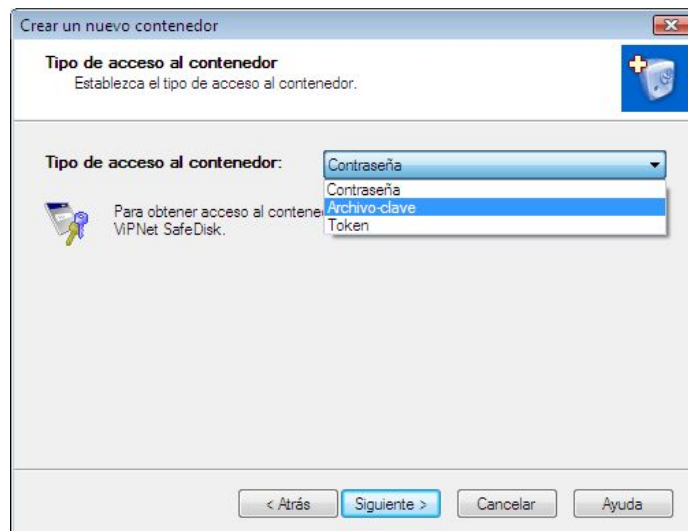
Crear un nuevo contenedor

**Tipo de acceso al contenedor**
Establezca el tipo de acceso al contenedor.

**Tipo de acceso al contenedor:** Contraseña

Contraseña
Archivo-clave
Token

Para obtener acceso al contene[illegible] ViPNet SafeDisk.

< Atrás | Siguiente > | Cancelar | Ayuda